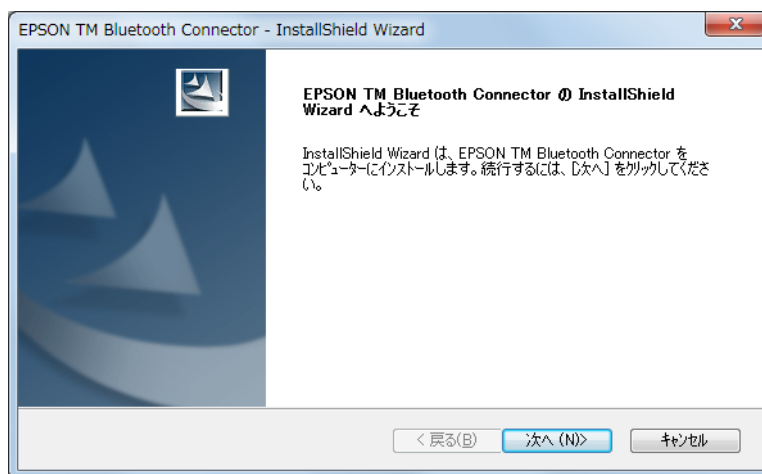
EPSON TM Bluetooth Connector - InstallShield Wizard

EPSON TM Bluetooth Connector の InstallShield Wizard へようこそ

InstallShield Wizard は、EPSON TM Bluetooth Connector をコンピューターにインストールします。続行するには、[次へ] をクリックしてください。

< 戻る(B)
次へ (N)>
キャンセル